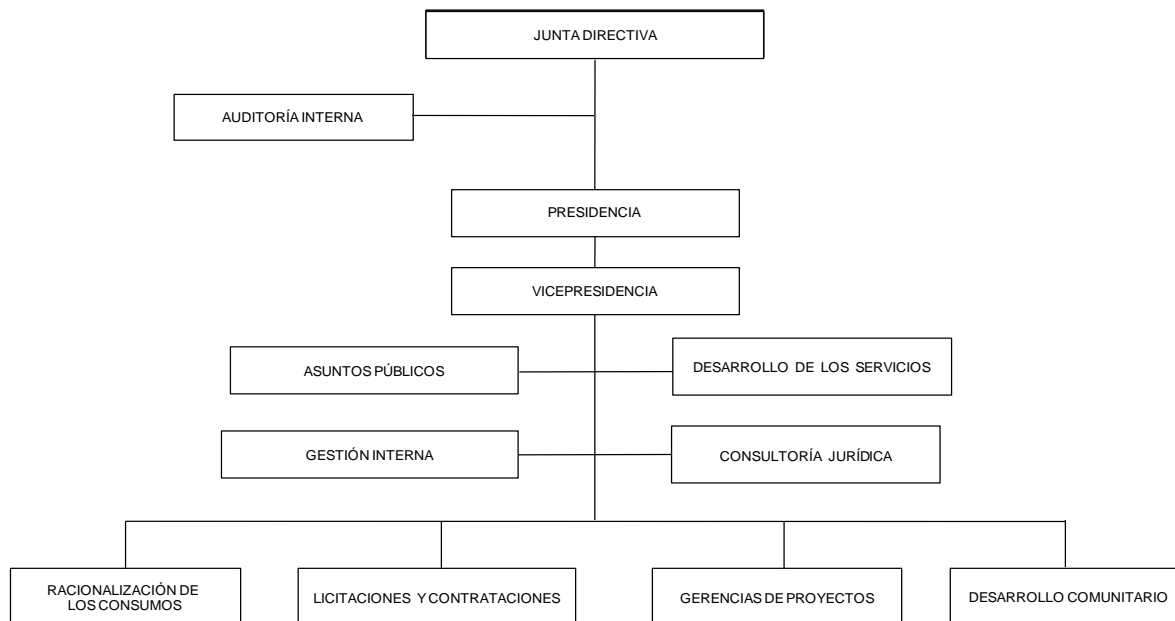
JUNTA DIRECTIVA

AUDITORÍA INTERNA

PRESIDENCIA

VICEPRESIDENCIA

ASUNTOS PÚBLICOS

DESARROLLO DE LOS SERVICIOS

GESTIÓN INTERNA

CONSULTORÍA JURÍDICA

RACIONALIZACIÓN DE LOS CONSUMOS

LICITACIONES Y CONTRATACIONES

GERENCIAS DE PROYECTOS

DESARROLLO COMUNITARIO